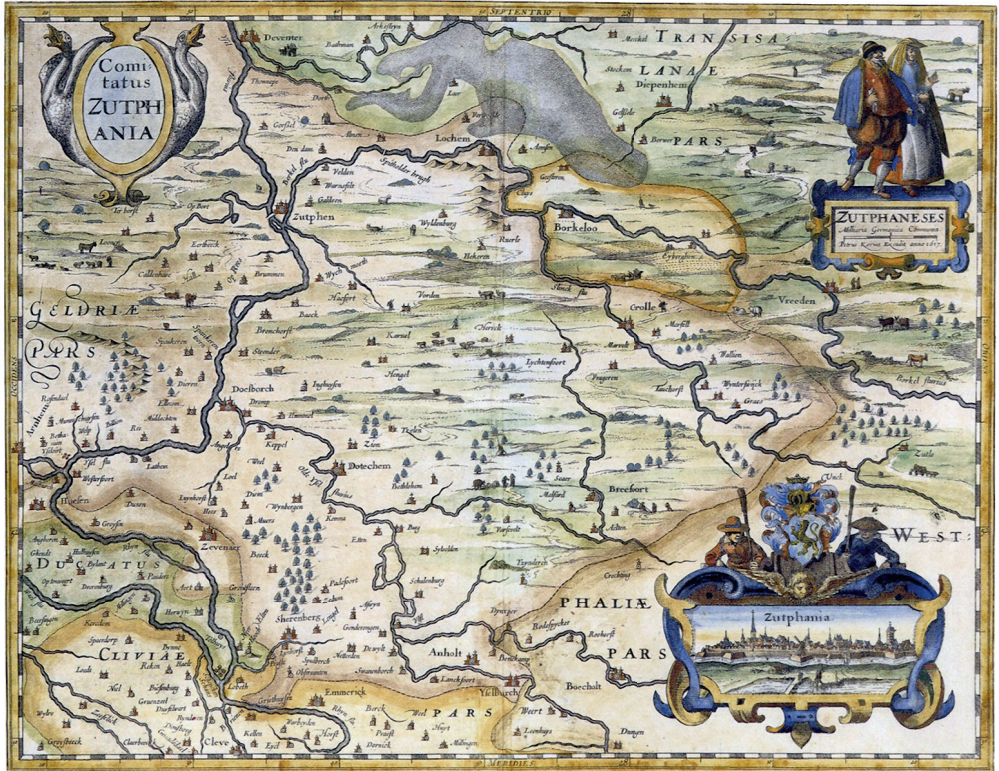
Comitatus ZUTPHANIA

SEPTENTRIO

TRANSISA LANAE PARS

ZUTPHANESES
Militaria Germanica Ulmanus
Petrus Kaerius Excudit anno 1617

GELDRIÆ PARS

DUCATUS

CLIVIÆ

PHALIÆ PARS

WEST

PARS

Zutphania

MERIDIES

Deventer
Bathman
Lochem
Zutphen
Borkeloo
Grolle
Vreeden
Doesborch
Dotechem
Zevenaer
Anholt
Emmerick
Cleve
Yselburch
Boecholt
Diepenhem
Borkel fluvius
Breefort
Wyldenburg
Vorden
Hengel
Lychtenfoort
Keppel
Sherenberg
Bronchorst
Steender
Brummen
Zutte
Werth
Dingen
Rees
Yssel flu.
Wynterswyck
Aalten
Dreyper
Rodefoort
Gendering
Rekin
Loeder